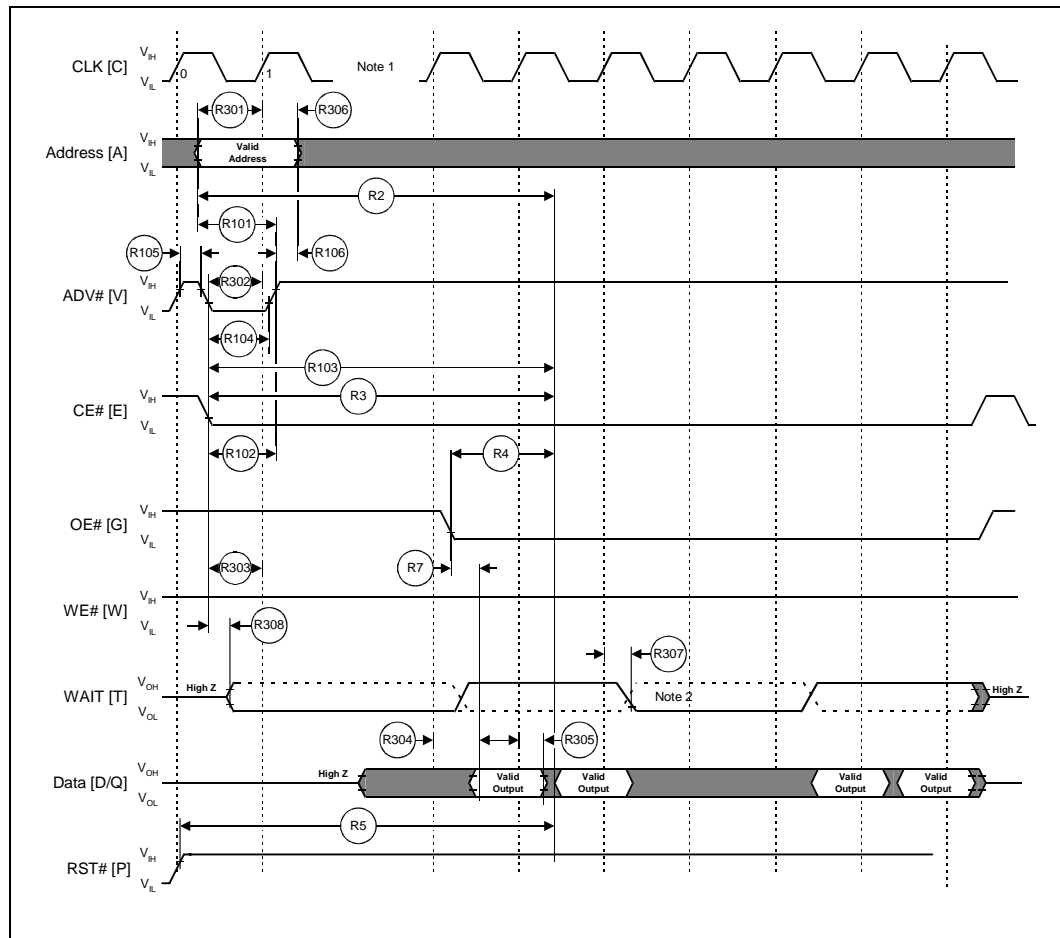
CLK [C] $V_{IH}$ $V_{IL}$ 0 1 Note 1

R301 R306

Address [A] $V_{IH}$ $V_{IL}$ Valid Address

R2

R101

R105 R106

ADV# [V] $V_{IH}$ $V_{IL}$ R302

R104

R103

CE# [E] $V_{IH}$ $V_{IL}$ R3

R102 R4

OE# [G] $V_{IH}$ $V_{IL}$

R303 R7

WE# [W] $V_{IH}$ $V_{IL}$

R308

R307

WAIT [T] $V_{OH}$ $V_{OL}$ High Z Note 2 High Z

R304 R305

Data [D/Q] $V_{OH}$ $V_{OL}$ High Z Valid Output Valid Output Valid Output Valid Output

R5

RST# [P] $V_{IH}$ $V_{IL}$